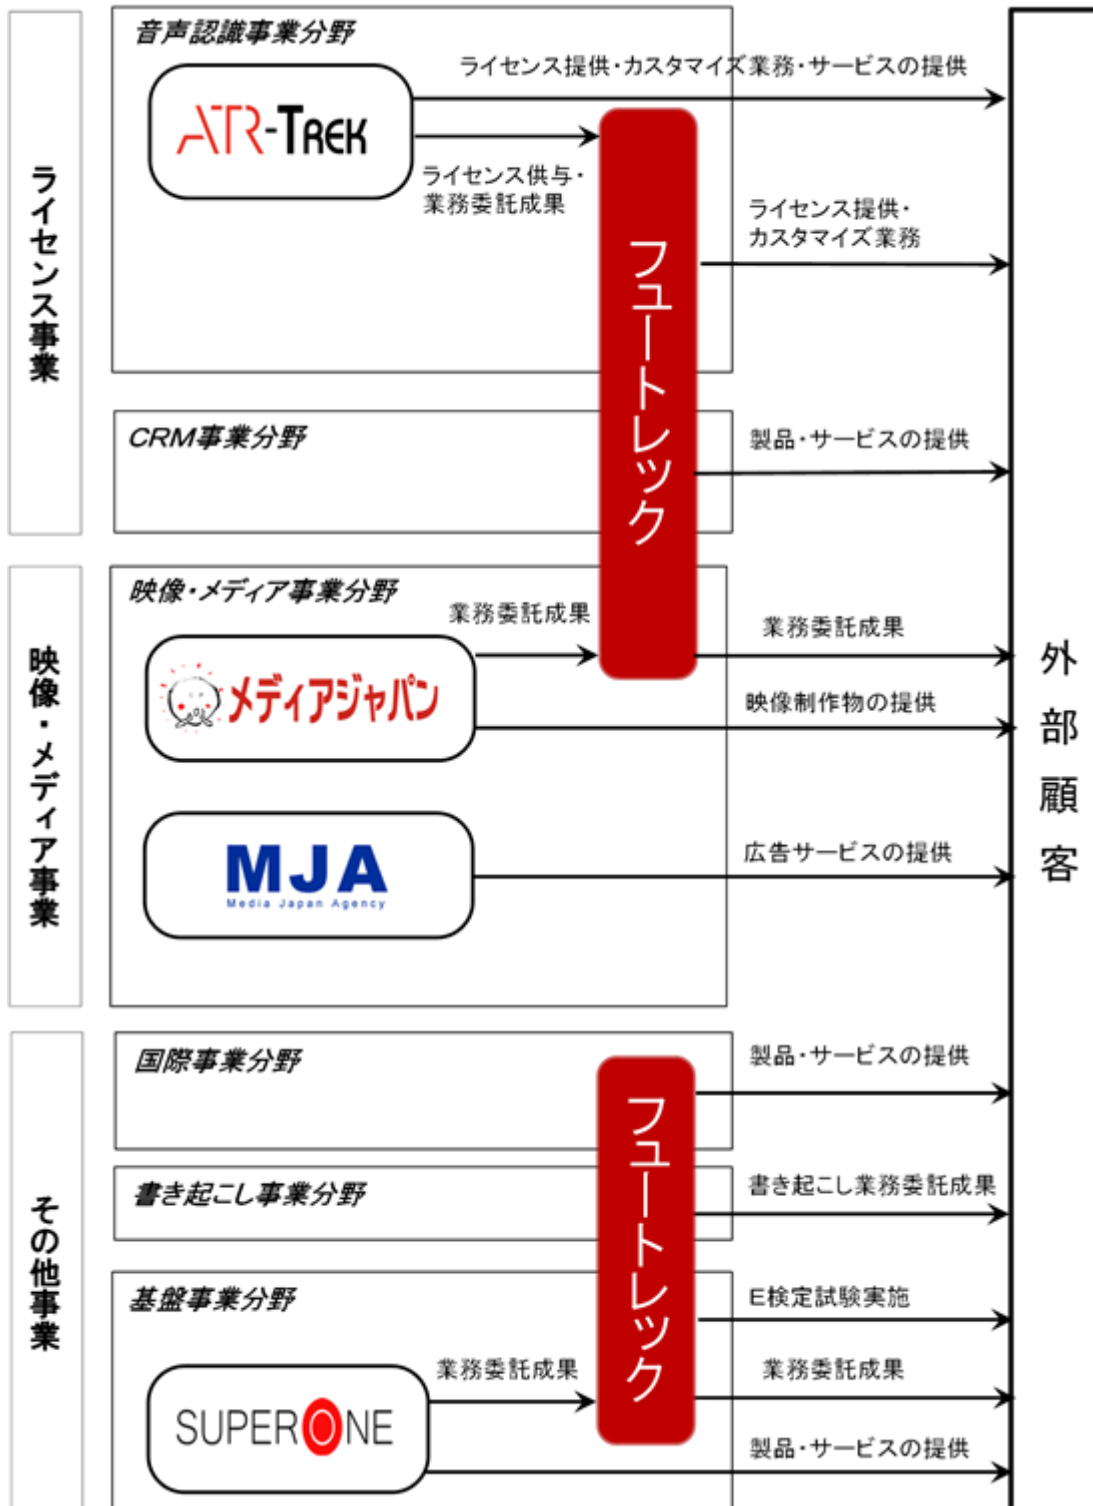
ライセンス事業

音声認識事業分野

ATR-TREK

ライセンス提供・カスタマイズ業務・サービスの提供

ライセンス供与・業務委託成果

ライセンス提供・カスタマイズ業務

フュートレック

CRM事業分野

製品・サービスの提供

映像・メディア事業

映像・メディア事業分野

業務委託成果

メディアジャパン

業務委託成果

映像制作物の提供

MJA
Media Japan Agency

広告サービスの提供

外部顧客

その他事業

国際事業分野

製品・サービスの提供

書き起こし事業分野

書き起こし業務委託成果

基盤事業分野

フュートレック

E検定試験実施

業務委託成果

SUPERONE

業務委託成果

製品・サービスの提供